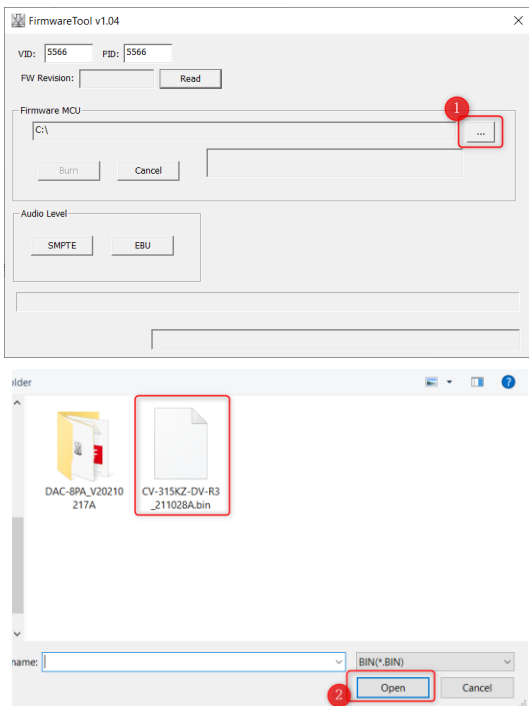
FirmwareTool v1.04

VID: 5566 PID: 5566

FW Revision: Read

Firmware MCU

C:\

1

...

Burn Cancel

Audio Level

SMPTE EBU

older

DAC-8PA_V20210217A

CV-315KZ-DV-R3_211028A.bin

name:

BIN(*.BIN)

2

Open Cancel